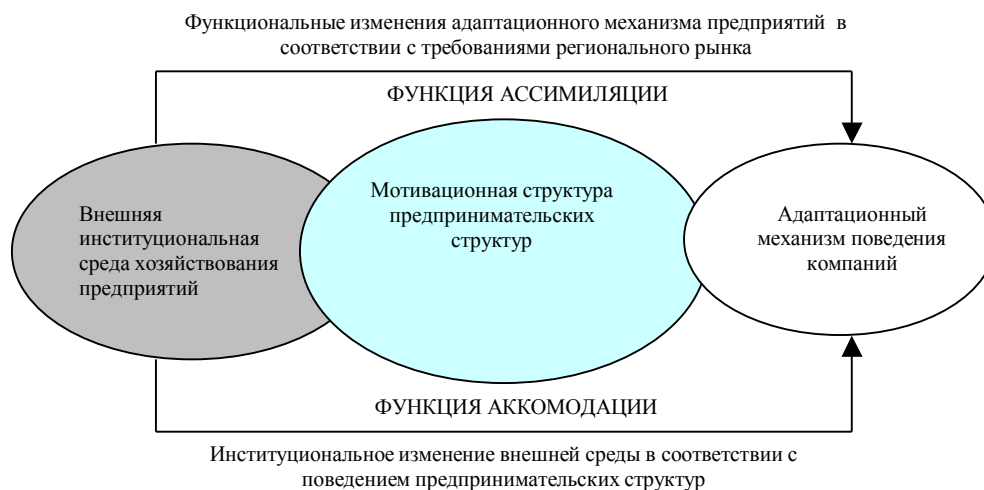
Функциональные изменения адаптационного механизма предприятий в соответствии с требованиями регионального рынка

ФУНКЦИЯ АССИМИЛЯЦИИ

Внешняя институциональная среда хозяйствования предприятий

Мотивационная структура предпринимательских структур

Адаптационный механизм поведения компаний

ФУНКЦИЯ АККОМОДАЦИИ

Институциональное изменение внешней среды в соответствии с поведением предпринимательских структур